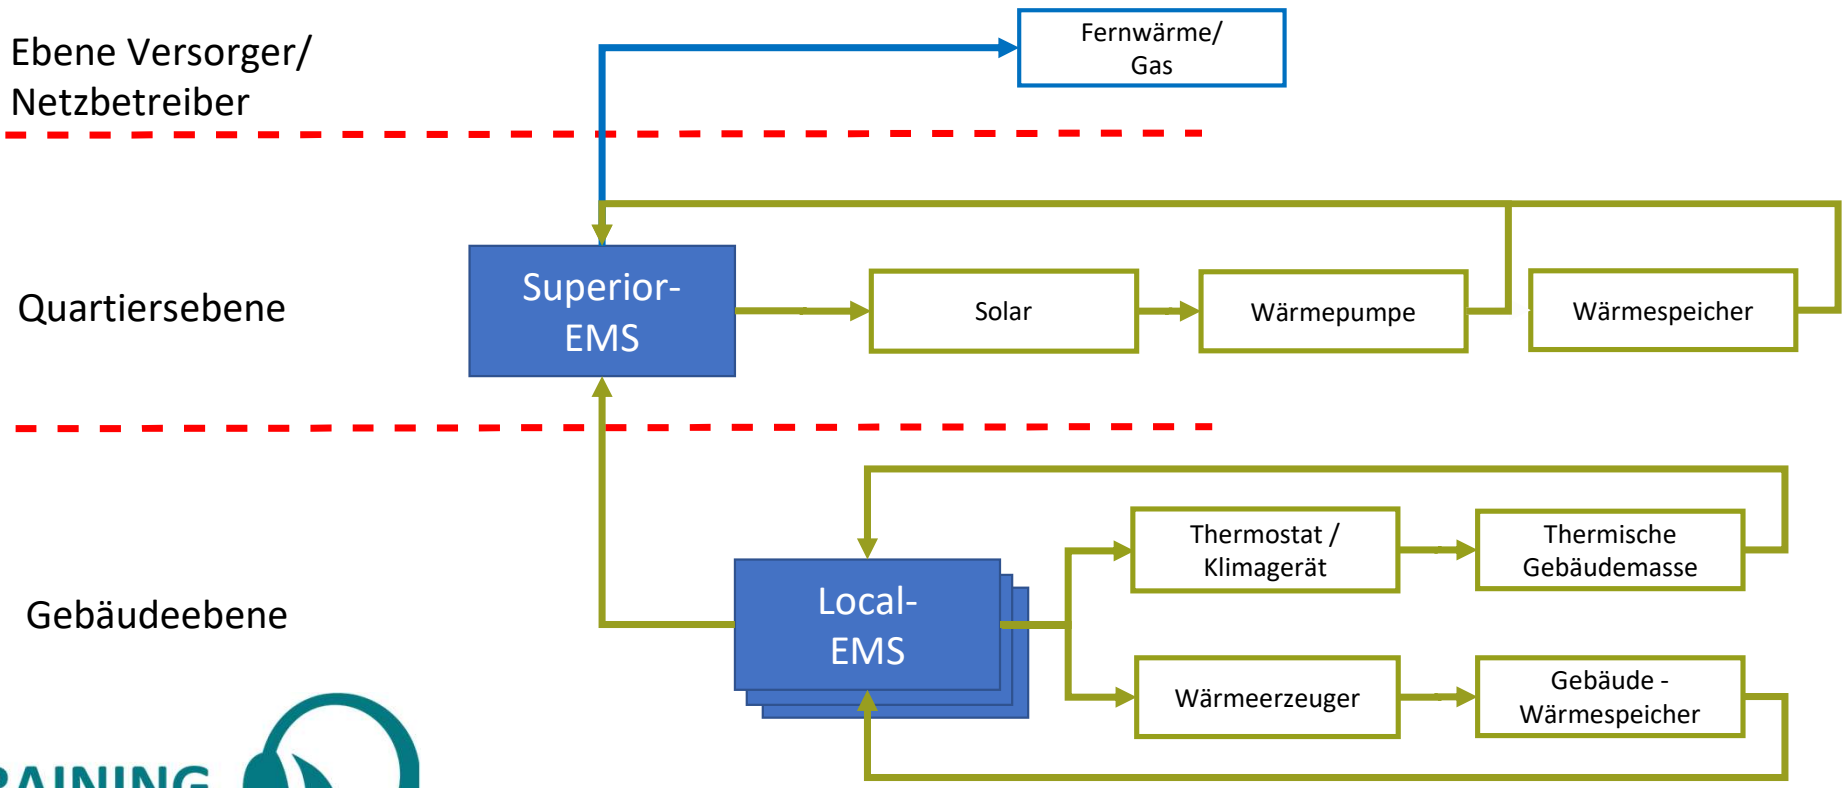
Ebene Versorger/ Netzbetreiber

Fernwärme/ Gas

Quartiersebene

Superior-EMS

Solar

Wärmepumpe

Wärmespeicher

Gebäudeebene

Local-EMS

Thermostat / Klimagerät

Thermische Gebäudemasse

Wärmeerzeuger

Gebäude - Wärmespeicher

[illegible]AINING